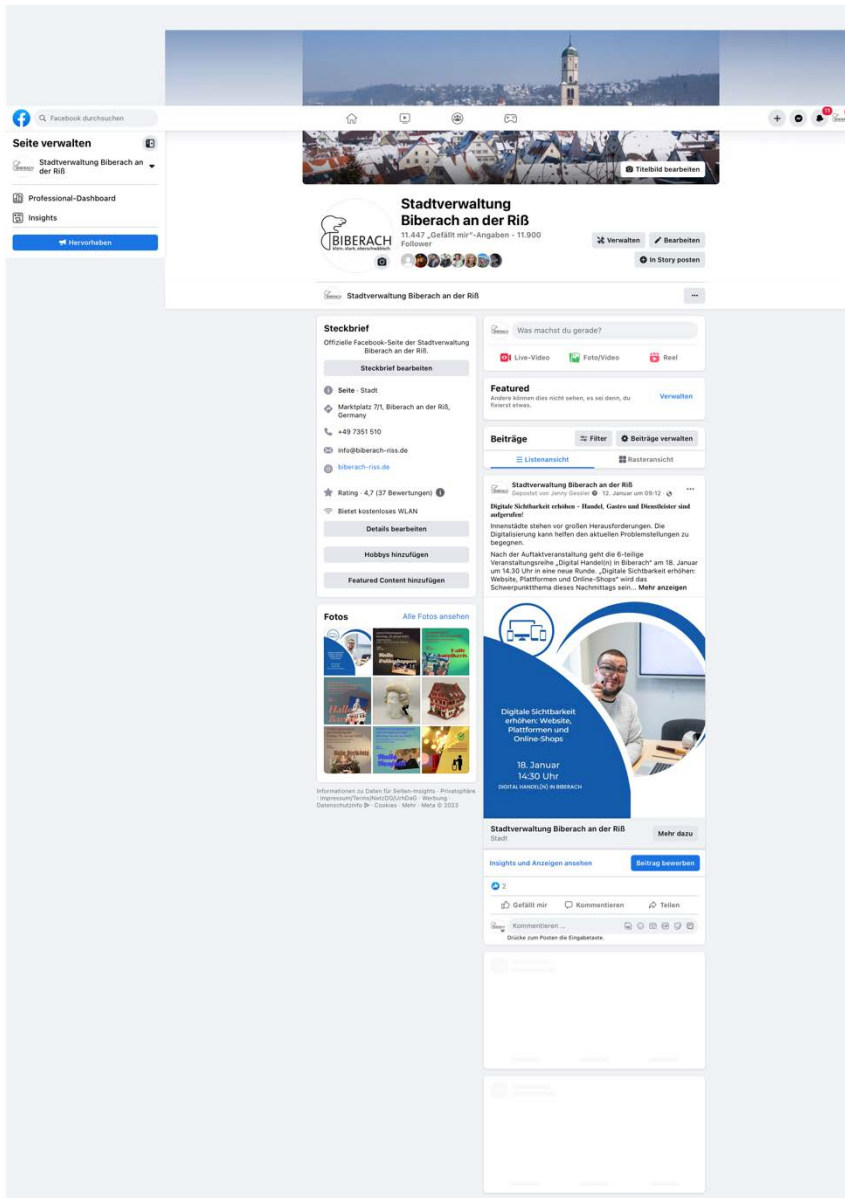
Facebook durchsuchen

Seite verwalten

Stadtverwaltung Biberach an der Riß

Professional-Dashboard

Insights

Hervorheben

11

Titelbild bearbeiten

BIBERACH

Stadtverwaltung Biberach an der Riß

11.447 „Gefällt mir"-Angaben · 11.900 Follower

Verwalten

Bearbeiten

In Story posten

Stadtverwaltung Biberach an der Riß

...

Steckbrief

Offizielle Facebook-Seite der Stadtverwaltung Biberach an der Riß.

Steckbrief bearbeiten

Seite · Stadt

Marktplatz 7/1, Biberach an der Riß, Germany

+49 7351 510

info@biberach-riss.de

biberach-riss.de

Rating · 4,7 (37 Bewertungen)

Bietet kostenloses WLAN

Details bearbeiten

Hobbys hinzufügen

Featured Content hinzufügen

Fotos

Alle Fotos ansehen

Informationen zu Daten für Seiten-Insights · Privatsphäre · Impressum/Terms/NetzDG/UrhDaG · Werbung · Datenschutzinfo · Cookies · Mehr · Meta © 2023

Was machst du gerade?

Live-Video

Foto/Video

Reel

Featured

Andere können dies nicht sehen, es sei denn, du fixierst etwas.

Verwalten

Beiträge

Filter

Beiträge verwalten

Listenansicht

Rasteransicht

Stadtverwaltung Biberach an der Riß

Gepostet von Jenny Gessler · 12. Januar um 09:12 ·

...

Digitale Sichtbarkeit erhöhen - Handel, Gastro und Dienstleister sind aufgerufen!

Innenstädte stehen vor großen Herausforderungen. Die Digitalisierung kann helfen den aktuellen Problemstellungen zu begegnen.

Nach der Auftaktveranstaltung geht die 6-teilige Veranstaltungsreihe „Digital Handel(n) in Biberach" am 18. Januar um 14.30 Uhr in eine neue Runde. „Digitale Sichtbarkeit erhöhen: Website, Plattformen und Online-Shops" wird das Schwerpunktthema dieses Nachmittags sein... Mehr anzeigen

Digitale Sichtbarkeit erhöhen: Website, Plattformen und Online-Shops

18. Januar
14:30 Uhr

DIGITAL HANDEL(N) IN BIBERACH

Stadtverwaltung Biberach an der Riß
Stadt

Mehr dazu

Insights und Anzeigen ansehen

Beitrag bewerben

2

Gefällt mir

Kommentieren

Teilen

Kommentieren ...

Drücke zum Posten die Eingabetaste.